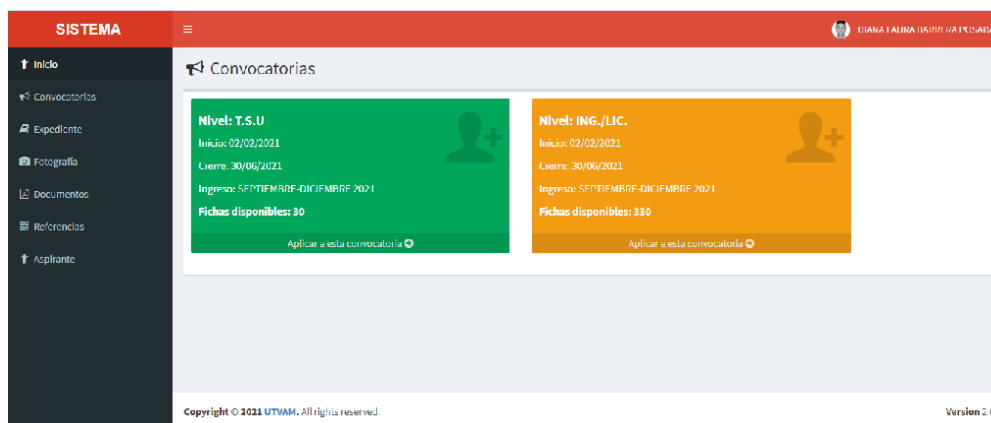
SISTEMA
≡
DIANA LAURA IBARRA POSADA

Inicio
Convocatorias
Expediente
Fotografía
Documentos
Referencias
Aspirante

Convocatorias

Nivel: T.S.U
Inicio: 02/02/2021
Cierre: 30/06/2021
Ingreso: SEPTIEMBRE-DICIEMBRE 2021
Fichas disponibles: 30
Aplicar a esta convocatoria

Nivel: ING./LIC.
Inicio: 02/02/2021
Cierre: 30/06/2021
Ingreso: SEPTIEMBRE-DICIEMBRE 2021
Fichas disponibles: 330
Aplicar a esta convocatoria

Copyright © 2021 UTVAM. All rights reserved.
Version 2.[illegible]